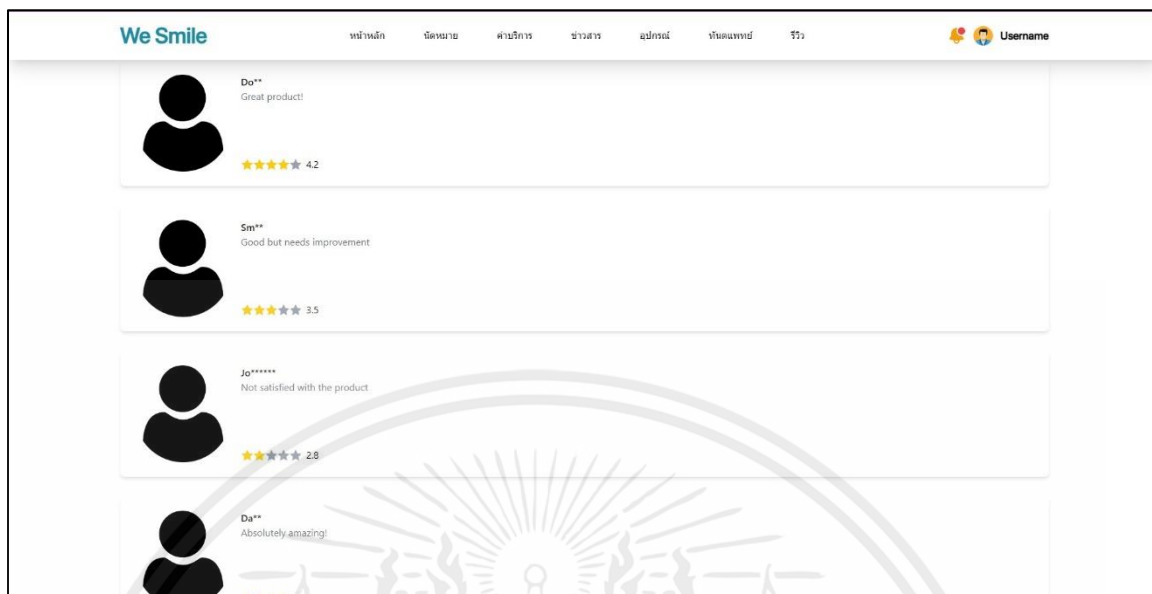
We Smile

หน้าหลัก นัดหมาย ค่าบริการ ข่าวสาร อุปกรณ์ ทันตแพทย์ รีวิว

Username

Do**
Great product!
4.2

Sm**
Good but needs improvement
3.5

Jo******
Not satisfied with the product
2.8

Da**
Absolutely amazing!